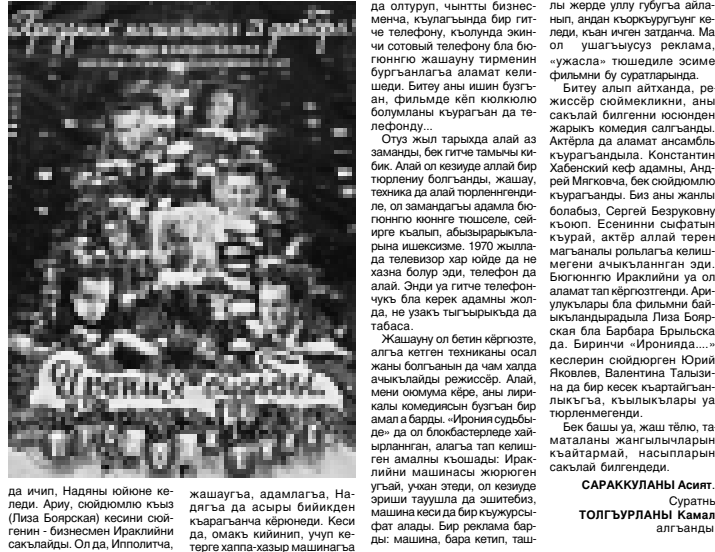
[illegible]

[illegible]

да ичип, Надяны юйюне келеди. Ариу, сюйдюмлю къыз (Лиза Боярская) кесини сюйгенин - бизнесмен Ираклийни сакълайды. Ол да, Ипполитча,

жашаугъа, адамлагъа, Надягъа да асыры бийикден къарагъанча кёрюнеди. Кеси да, омакъ кийинип, учуп кетерге хаппа-хазыр машинагъа

да олтуруп, чынтты бизнесменча, къулагъында бир гитче телефону, къолунда экинчи сотовый телефону бла бюгюннгю жашауну тирменин бургъанлагъа аламат келишеди. Битеу аны ишин бузгъан, фильмде кёп кюлкюлю болумланы къурагъан да телефонду...

Отуз жыл тарыхда алай аз заманды, бек гитче тамычы кибик. Алай ол кезиуде аллай бир тюрлениу болгъанды, жашау, техника да алай тюрленнгендиле, ол замандагъы адамла бюгюннгю кюннге тюшселе, сейирге къалып, абызырарыкъларына ишексизме. 1970 жыллада телевизор хар юйде да не хазна болур эди, телефон да алай. Энди уа гитче телефончукъ бла керек адамны жолда, не узакъ тыгъырыкъда да табаса.

Жашауну ол бетин кёргюзте, алгъа кетген техниканы осал жаны болгъанын да чам халда ачыкълайды режиссёр. Алай, мени оюмума кёре, аны лирикалы комедиясын бузгъан бир амал а барды. «Ирония судьбы-2» да ол блокбастерледе хайырланнган, алагъа тап келишген амалны къошады: Ираклийни машинасы жюрюген угъай, учхан этеди, ол кезиуде эриши тауушла да эшитебиз, машина кеси да бир къужурсыфат алады. Бир реклама барды: машина, бара кетип, таш-

лы жерде уллу губугъа айланып, андан къоркъуругъунг келеди, къан ичген затданча. Ма ол ушагъысыз реклама, «ужасла» тюшедиле эсиме фильмни бу суратларында.

Битеу алып айтханда, режиссёр сюймекликни, аны сакълай билгенни юсюнден жарыкъ комедия салгъанды. Актёрла да аламат ансамбль къурагъандыла. Константин Хабенский кеф адамны, Андрей Мягковча, бек сюйдюмлю къурагъанды. Биз аны жаны болабыз, Сергей Безрукову къоюп. Есенинни сыфатын къурай, актёр аллай терен магъаналы рольлагъа келишмегени ачыкъланнган эди. Бюгюннгю Ираклийни уа ол аламат тап кёргюзтгенди. Ариулукълары бла фильмни байыкъландырадыла Лиза Боярская бла Барбара Брыльска да. Биринчи «Иронияда....» кеслерин сюйдюрген Юрий Яковлев, Валентина Талызина да бир кесек къартайгъанлыкъгъа, къылыкълары уа тюрленмегенди.

Бек башы уа, жаш тёлю, та маталаны жангылычларын къайтармай, насыпларын сакълай билгендеди.

САРАККУЛАНЫ Асият.
Суратны
ТОЛГЪУРЛАНЫ Камал
алгъанды